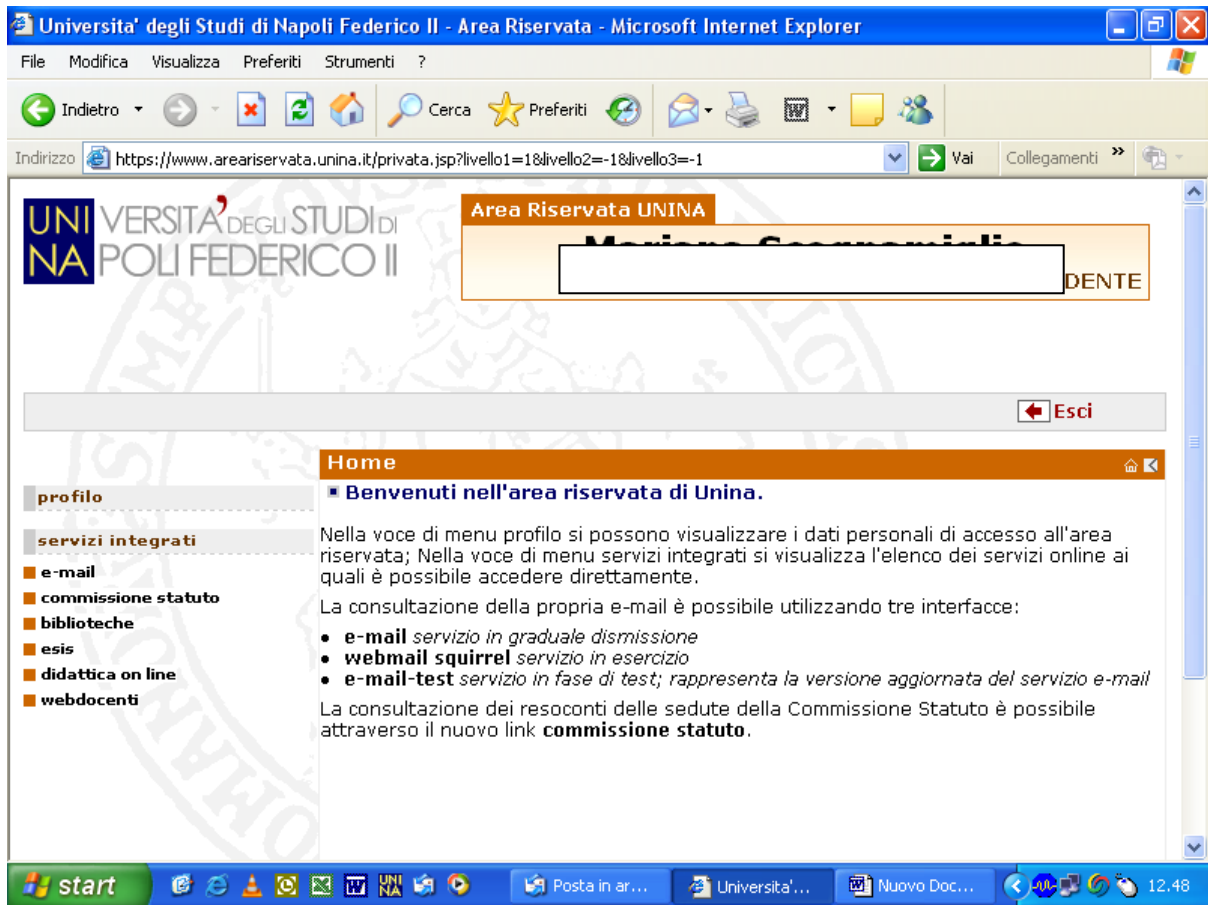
Universita' degli Studi di Napoli Federico II - Area Riservata - Microsoft Internet Explorer

File Modifica Visualizza Preferiti Strumenti ?

Indietro Cerca Preferiti

Indirizzo https://www.areariservata.unina.it/privata.jsp?livello1=1&livello2=-1&livello3=-1 Vai Collegamenti

UNIVERSITA' DEGLI STUDI DI NAPOLI FEDERICO II

Area Riservata UNINA

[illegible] DENTE

Esci

Home

profilo

servizi integrati

e-mail
commissione statuto
biblioteche
esis
didattica on line
webdocenti

Benvenuti nell'area riservata di Unina.

Nella voce di menu profilo si possono visualizzare i dati personali di accesso all'area riservata; Nella voce di menu servizi integrati si visualizza l'elenco dei servizi online ai quali è possibile accedere direttamente.

La consultazione della propria e-mail è possibile utilizzando tre interfacce:

- **e-mail** servizio in graduale dismissione
- **webmail squirrel** servizio in esercizio
- **e-mail-test** servizio in fase di test; rappresenta la versione aggiornata del servizio e-mail

La consultazione dei resoconti delle sedute della Commissione Statuto è possibile attraverso il nuovo link **commissione statuto**.

start Posta in ar... Universita'... Nuovo Doc... 12.48